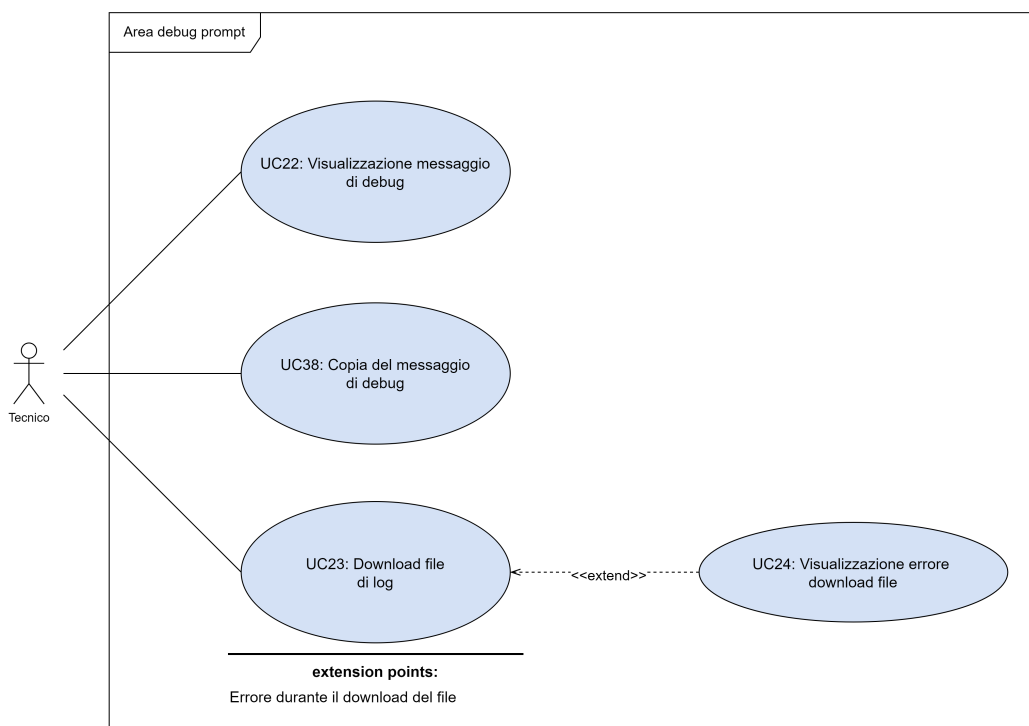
Area debug prompt

UC22: Visualizzazione messaggio di debug

Tecnico

UC38: Copia del messaggio di debug

UC23: Download file di log

<<extend>>

UC24: Visualizzazione errore download file

extension points:

Errore durante il download del file